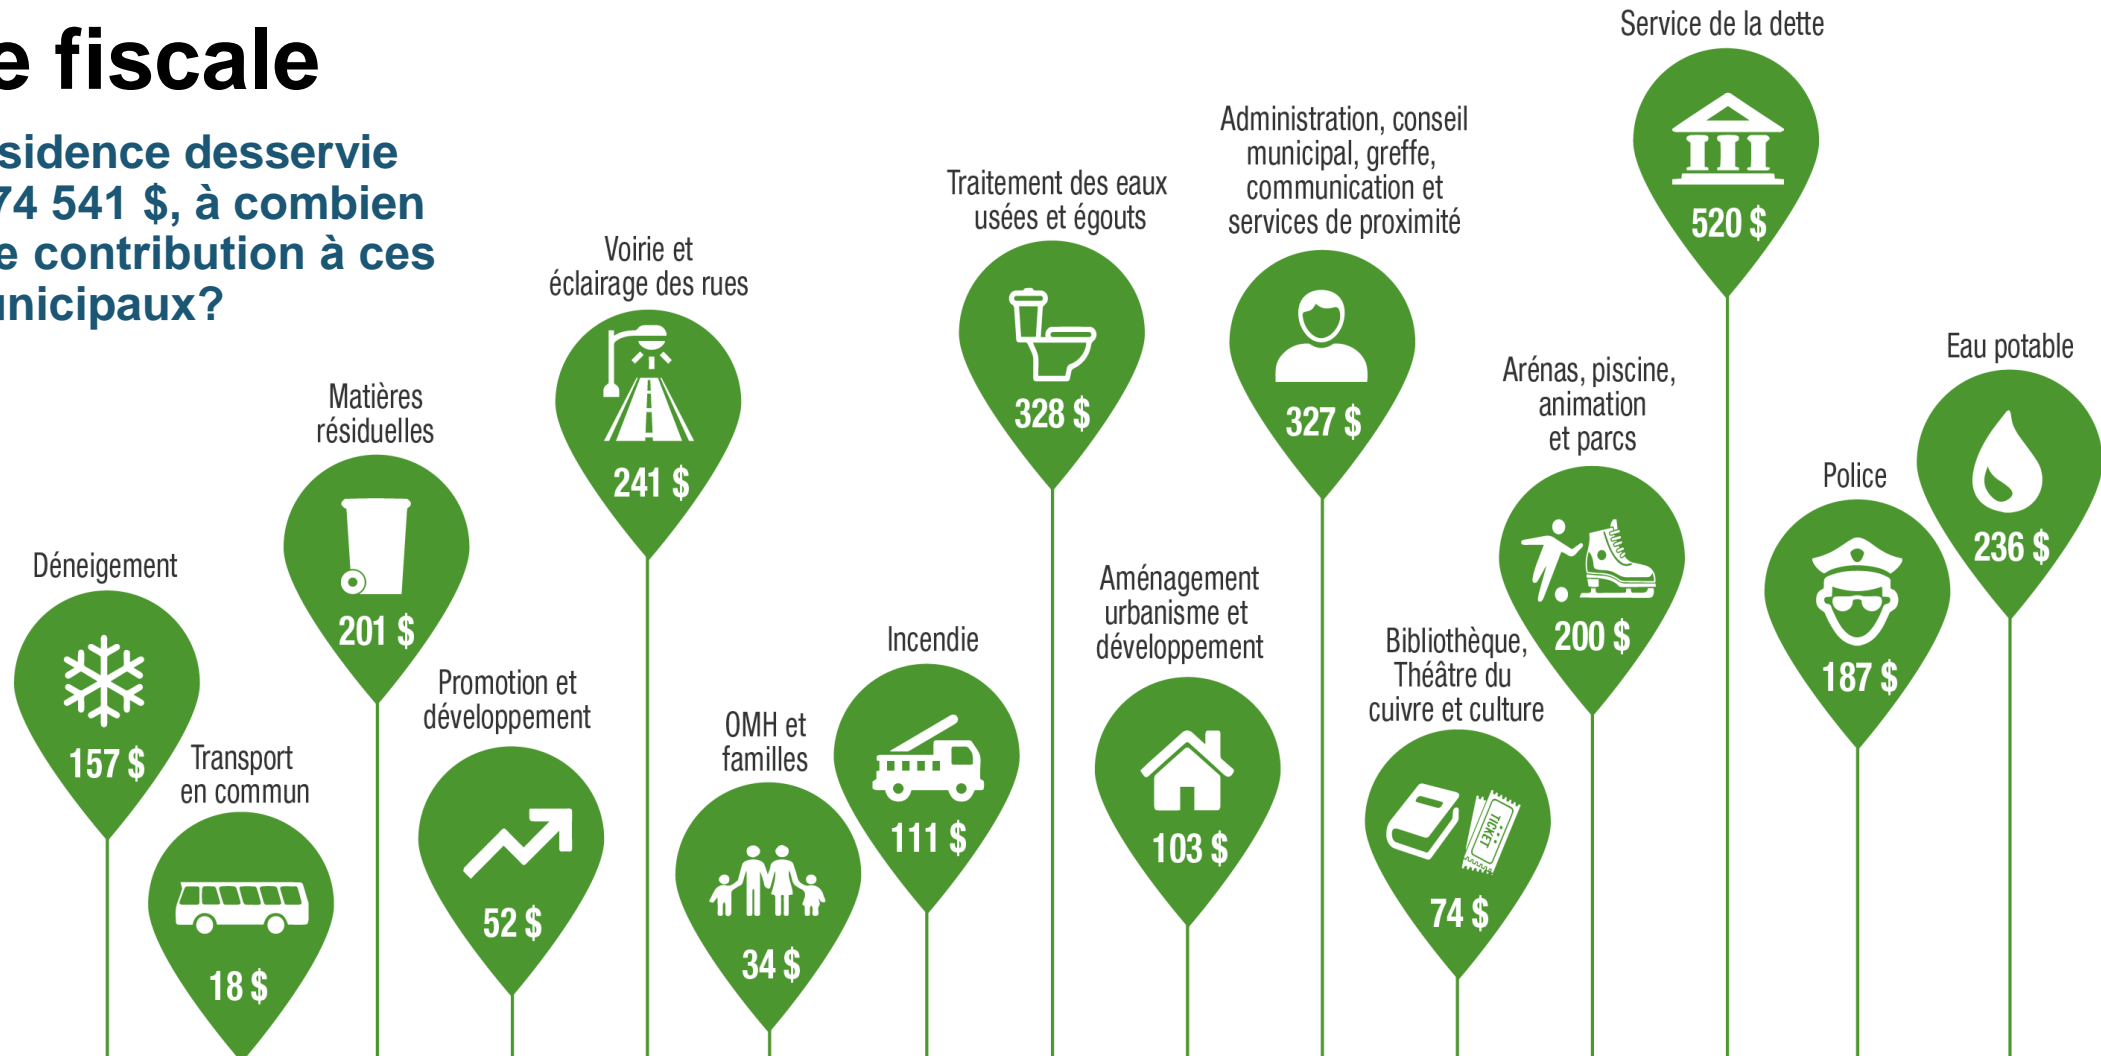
e fiscale

sidence desservie 74 541 $, à combien e contribution à ces unicipaux?

Déneigement
157 $

Transport en commun
18 $

Matières résiduelles
201 $

Promotion et développement
52 $

Voirie et éclairage des rues
241 $

OMH et familles
34 $

Incendie
111 $

Traitement des eaux usées et égouts
328 $

Aménagement urbanisme et développement
103 $

Administration, conseil municipal, greffe, communication et services de proximité
327 $

Bibliothèque, Théâtre du cuivre et culture
TICKET
74 $

Arénas, piscine, animation et parcs
200 $

Service de la dette
520 $

Police
187 $

Eau potable
236 $